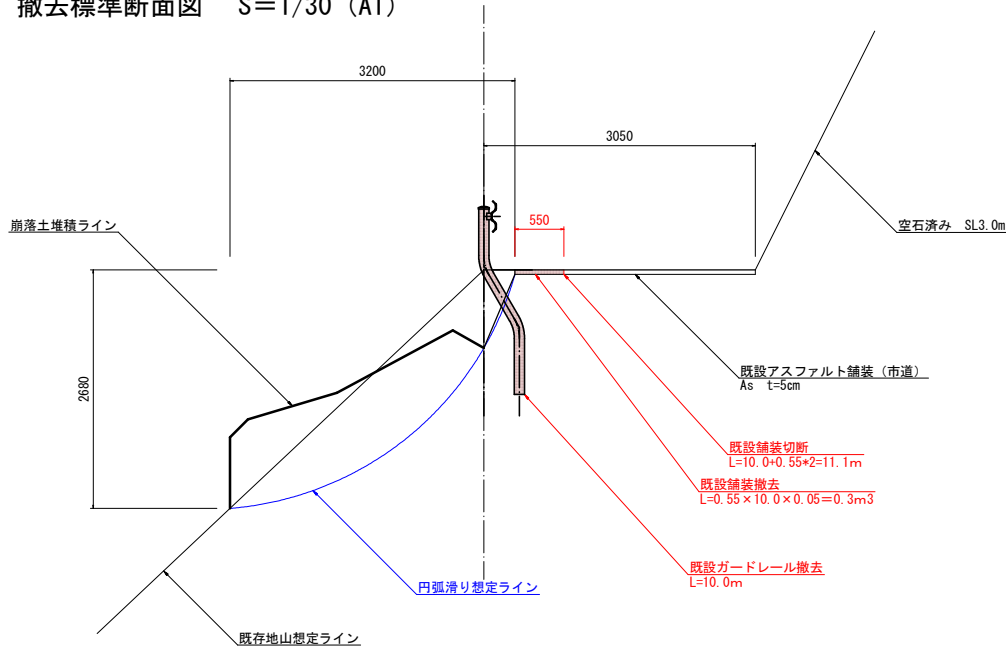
撤去標準断面図　S=1/30 (A1)

3200

3050

550

崩落土堆積ライン

空石済み　SL3.0m

2680

既設アスファルト舗装（市道）
As　t=5cm

既設舗装切断
L=10.0+0.55*2=11.1m

既設舗装撤去
L=0.55×10.0×0.05=0.3m3

既設ガードレール撤去
L=10.0m

円弧滑り想定ライン

既存地山想定ライン